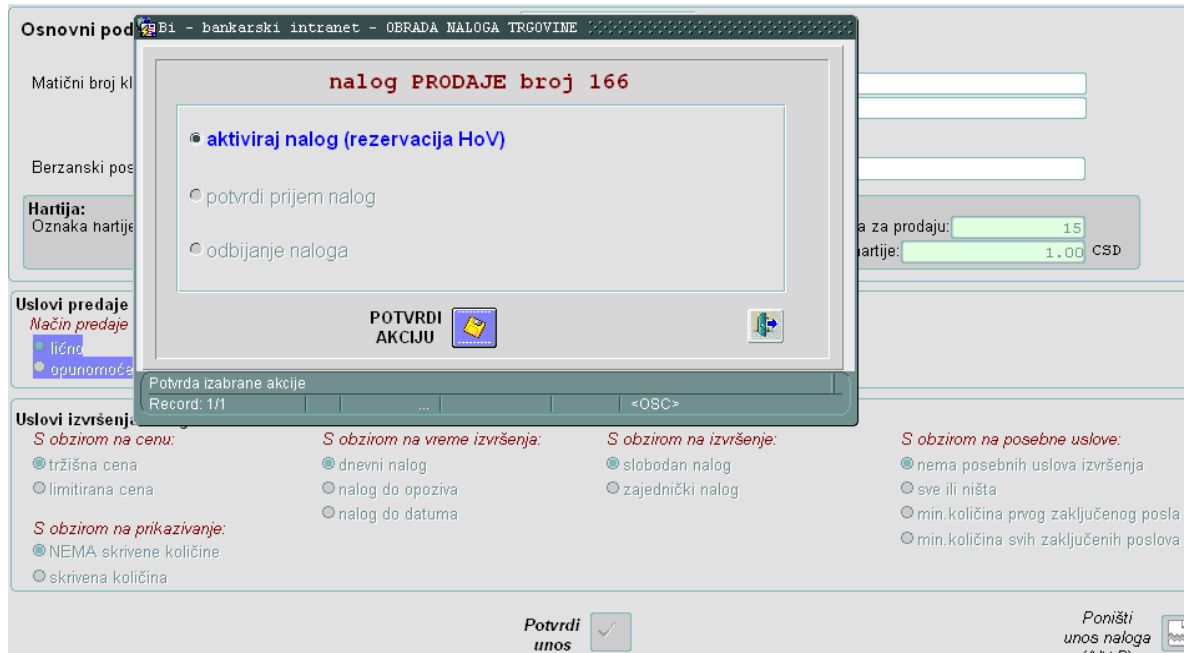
Osnovni pod

Matični broj kl

Berzanski pos

Hartija:
Oznaka hartije

a za prodaju: 15
artije: 1.00 CSD

Uslovi predaje
Način predaje
lično
opunomoće

Bi - bankarski intranet - OBRADA NALOGA TRGOVINE

nalog PRODAJE broj 166

aktiviraj nalog (rezervacija HoV)

potvrdi prijem nalog

odbijanje naloga

POTVRDI AKCIJU

Potvrda izabrane akcije
Record: 1/1 ... <OSC>

Uslovi izvršenja

S obzirom na cenu:
tržišna cena
limitirana cena

S obzirom na vreme izvršenja:
dnevni nalog
nalog do opoziva
nalog do datuma

S obzirom na izvršenje:
slobodan nalog
zajednički nalog

S obzirom na posebne uslove:
nema posebnih uslova izvršenja
sve ili ništa
min.količina prvog zaključenog posla
min.količina svih zaključenih poslova

S obzirom na prikazivanje:
NEMA skrivene količine
skrivena količina

Potvrdi unos

Poništi unos naloga
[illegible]